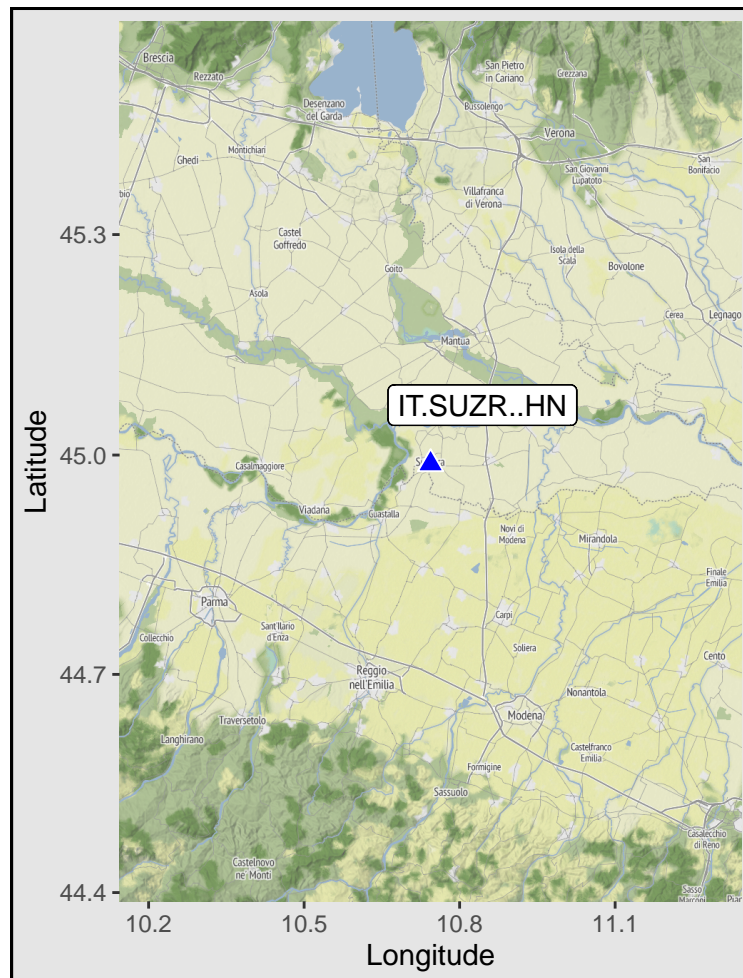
Brescia
Rezzato
San Pietro in Cariano
Grezzana
Desenzano del Garda
Bussolengo
Verona
Ghedi
Montichiari
San Giovanni Lupatoto
San Bonifacio
Villafranca di Verona
45.3
Castel Goffredo
Isola della Scala
Bovolone
Goito
Asola
Cerea
Legnago
Mantua
IT.SUZR..HN
45.0
Casalmaggiore
Viadana
Guastalla
Novi di Modena
Mirandola
Finale Emilia
Parma
Sant'Ilario d'Enza
Carpi
Collecchio
Soliera
Cento
44.7
Reggio nell'Emilia
Nonantola
Modena
Traversetolo
Langhirano
Castelfranco Emilia
Formigine
Sassuolo
Casalecchio di Reno
Castelnovo ne' Monti
Sasso Marconi
44.4
10.2
10.5
10.8
11.1
Latitude
Longitude